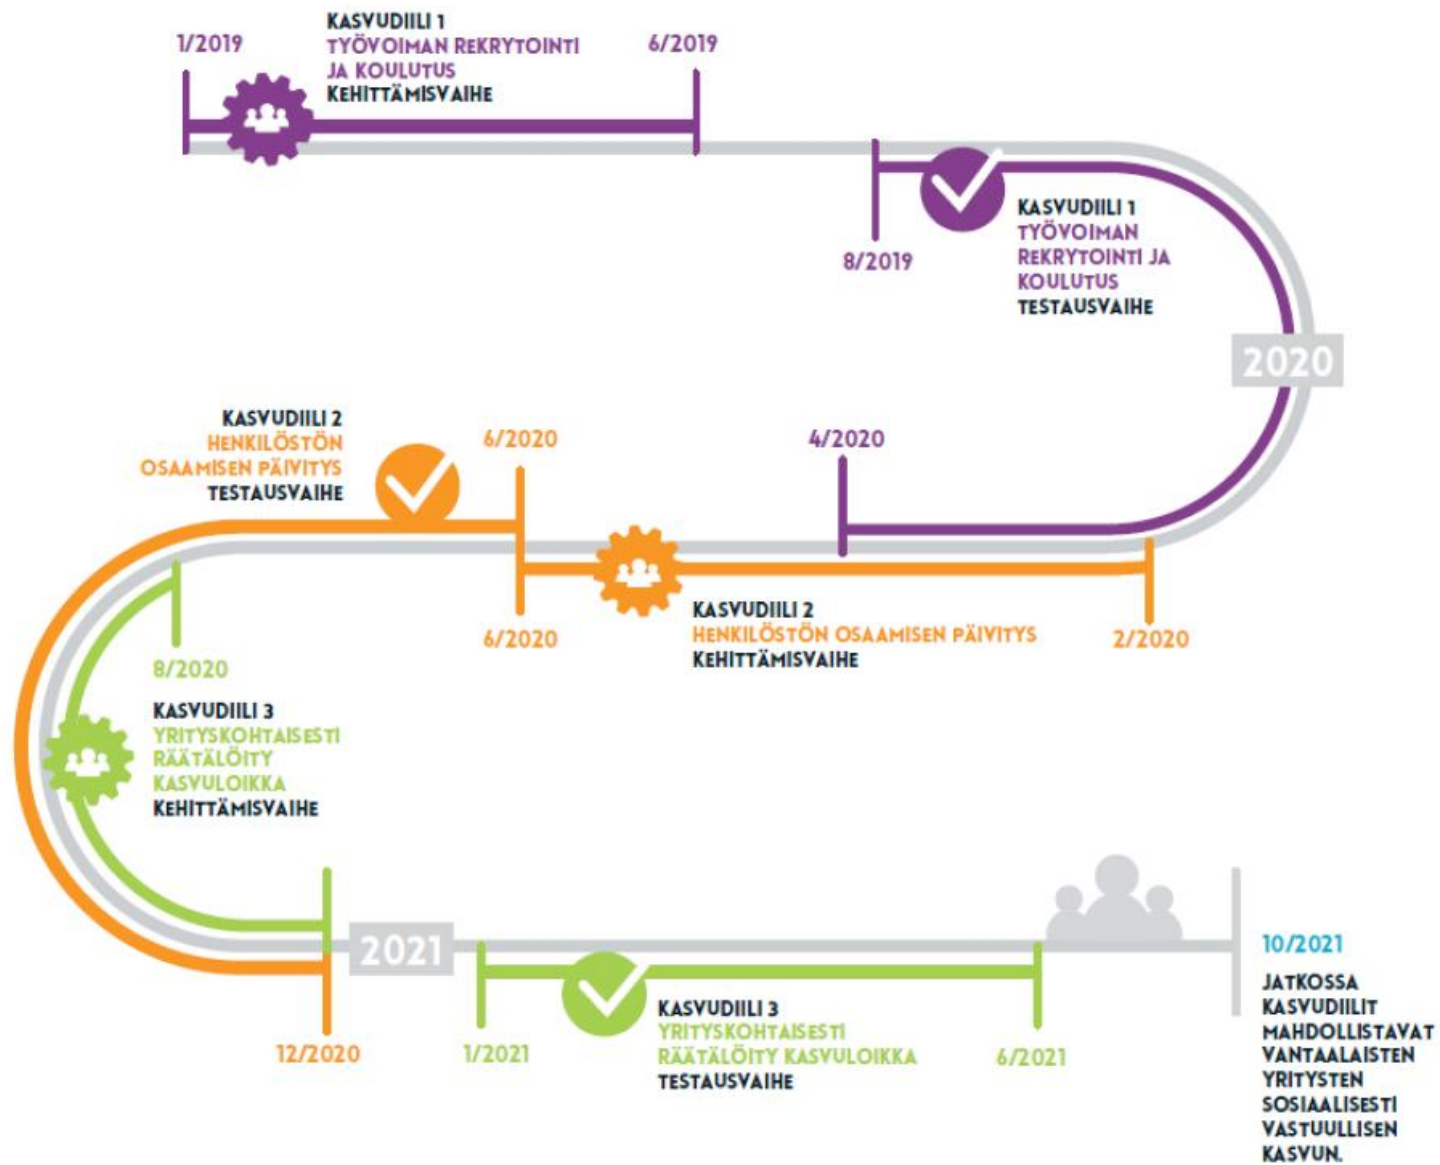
1/2019

KASVUDIILI 1
TYÖVOIMAN REKRYTOINTI JA KOULUTUS
KEHITTÄMISVAIHE

6/2019

8/2019

KASVUDIILI 1
TYÖVOIMAN REKRYTOINTI JA KOULUTUS
TESTAUSVAIHE

2020

KASVUDIILI 2
HENKILÖSTÖN OSAAMISEN PÄIVITYS
TESTAUSVAIHE

6/2020

4/2020

6/2020

KASVUDIILI 2
HENKILÖSTÖN OSAAMISEN PÄIVITYS
KEHITTÄMISVAIHE

2/2020

8/2020

KASVUDIILI 3
YRITYSKOHTAISESTI RÄÄTÄLÖITY KASVULOIKKA
KEHITTÄMISVAIHE

2021

12/2020

1/2021

KASVUDIILI 3
YRITYSKOHTAISESTI RÄÄTÄLÖITY KASVULOIKKA
TESTAUSVAIHE

6/2021

10/2021

JATKOSSA KASVUDIILIT MAHDOLLISTAVAT VANTAALAISTEN YRITYSTEN SOSIAALISESTI VASTUULLISEN KASVUN.